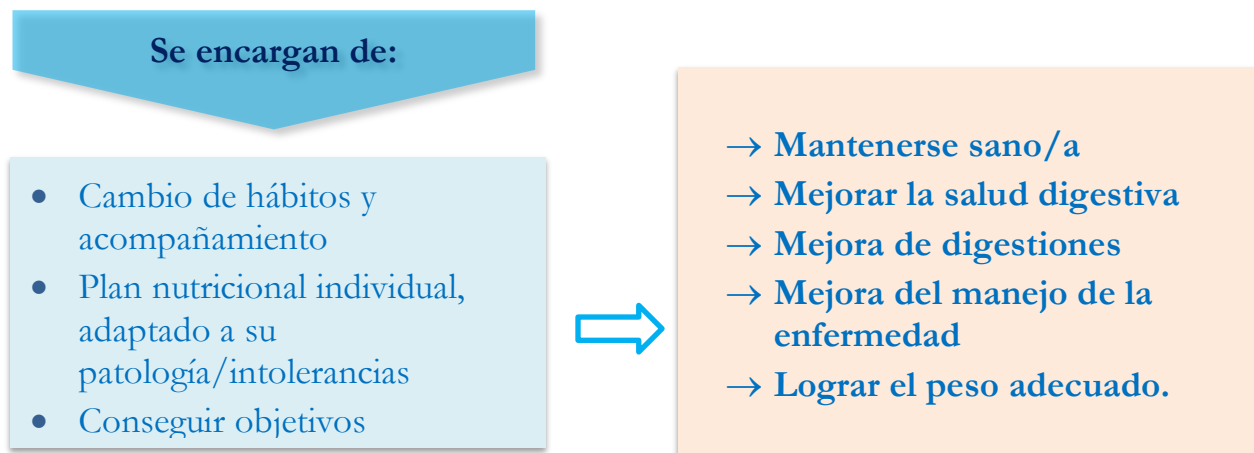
Se encargan de:

- Cambio de hábitos y acompañamiento
- Plan nutricional individual, adaptado a su patología/intolerancias
- Conseguir objetivos

→ Mantenerse sano/a
→ Mejorar la salud digestiva
→ Mejora de digestiones
→ Mejora del manejo de la enfermedad
→ Lograr el peso adecuado.